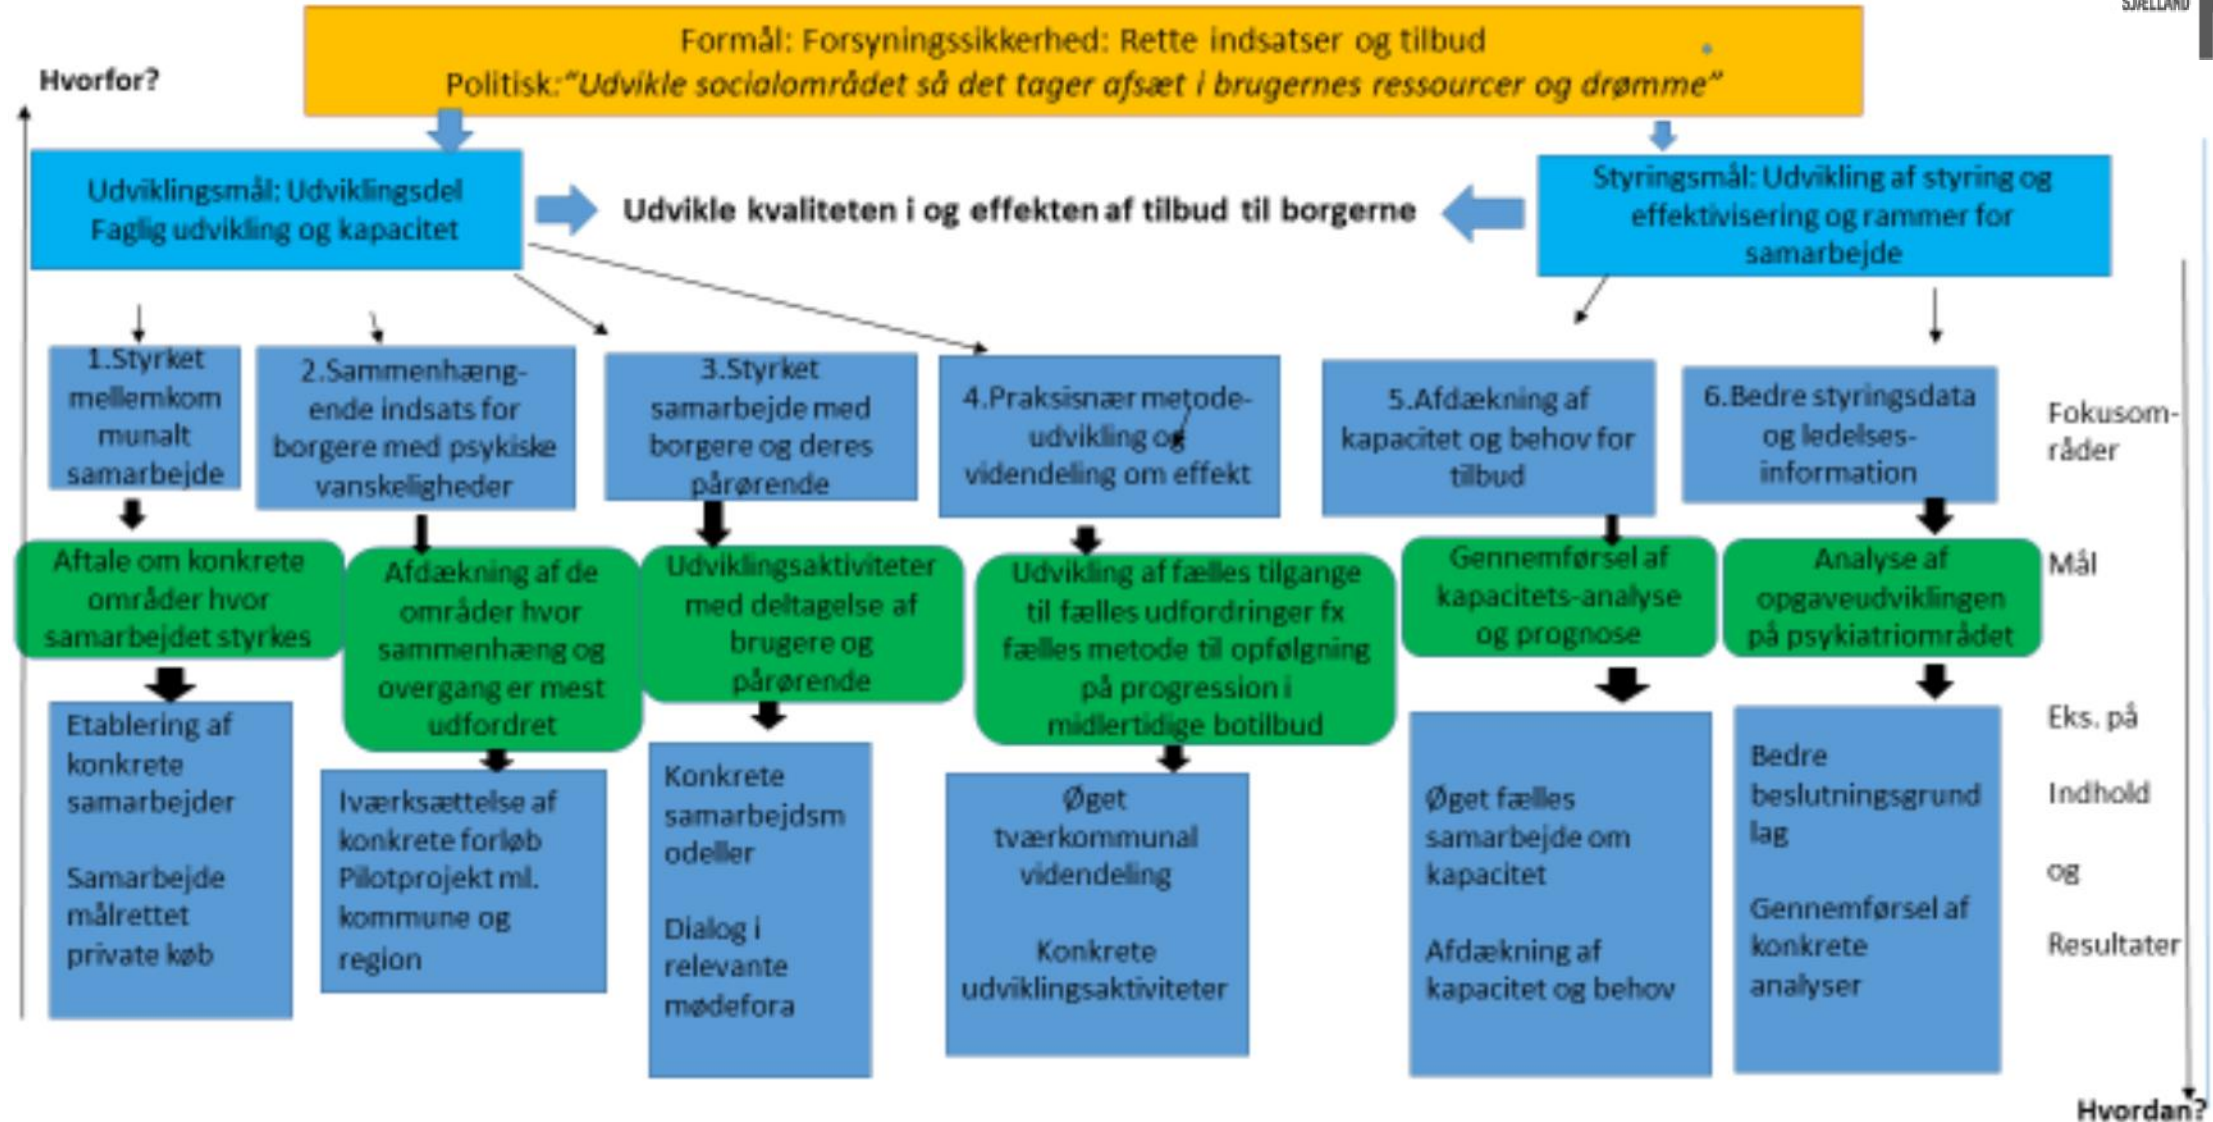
SJÆLLAND

Formål: Forsyningssikkerhed: Rette indsatser og tilbud
Politisk: "Udvikle socialområdet så det tager afsæt i brugernes ressourcer og drømme"

Hvorfor?

Udviklingsmål: Udviklingsdel
Faglig udvikling og kapacitet

Udvikle kvaliteten i og effekten af tilbud til borgerne

Styringsmål: Udvikling af styring og effektivisering og rammer for samarbejde

1.Styrket mellemkommunalt samarbejde

2.Sammenhængende indsats for borgere med psykiske vanskeligheder

3.Styrket samarbejde med borgere og deres pårørende

4.Praksisnær metodeudvikling og videndeling om effekt

5.Afdækning af kapacitet og behov for tilbud

6.Bedre styringsdata og ledelsesinformation

Fokusområder

Aftale om konkrete områder hvor samarbejdet styrkes

Afdækning af de områder hvor sammenhæng og overgang er mest udfordret

Udviklingsaktiviteter med deltagelse af brugere og pårørende

Udvikling af fælles tilgange til fælles udfordringer fx fælles metode til opfølgning på progression i midlertidige botilbud

Gennemførsel af kapacitets-analyse og prognose

Analyse af opgaveudviklingen på psykiatriområdet

Mål

Etablering af konkrete samarbejder

Samarbejde målrettet private køb

Iværksættelse af konkrete forløb Pilotprojekt ml. kommune og region

Konkrete samarbejdsmodeller

Dialog i relevante mødefora

Øget tværkommunal videndeling

Konkrete udviklingsaktiviteter

Øget fælles samarbejde om kapacitet

Afdækning af kapacitet og behov

Bedre beslutningsgrundlag

Gennemførsel af konkrete analyser

Eks. på

Indhold

og

Resultater

Hvordan?